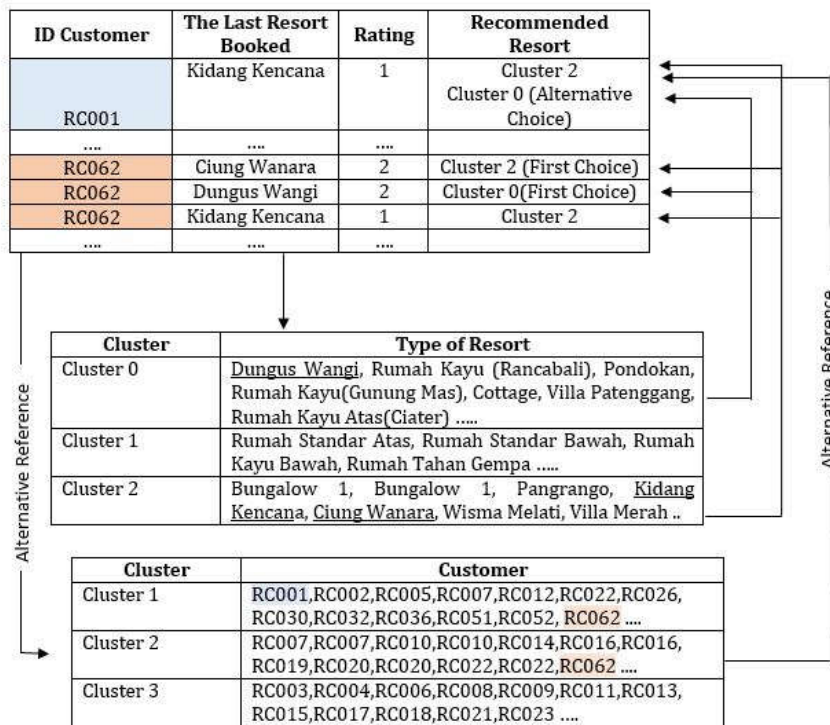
| ID Customer | The Last Resort Booked | Rating | Recommended Resort |
|---|---|---|---|
| RC001 | Kidang Kencana | 1 | Cluster 2 Cluster 0 (Alternative Choice) |
| .... | .... | .... | |
| RC062 | Ciung Wanara | 2 | Cluster 2 (First Choice) |
| RC062 | Dungus Wangi | 2 | Cluster 0(First Choice) |
| RC062 | Kidang Kencana | 1 | Cluster 2 |
| .... | .... | .... | |

| Cluster | Type of Resort |
|---|---|
| Cluster 0 | Dungus Wangi, Rumah Kayu (Rancabali), Pondokan, Rumah Kayu(Gunung Mas), Cottage, Villa Patenggang, Rumah Kayu Atas(Ciater) ..... |
| Cluster 1 | Rumah Standar Atas, Rumah Standar Bawah, Rumah Kayu Bawah, Rumah Tahan Gempa ..... |
| Cluster 2 | Bungalow 1, Bungalow 1, Pangrango, Kidang Kencana, Ciung Wanara, Wisma Melati, Villa Merah .. |

Alternative Reference

Alternative Reference

| Cluster | Customer |
|---|---|
| Cluster 1 | RC001,RC002,RC005,RC007,RC012,RC022,RC026, RC030,RC032,RC036,RC051,RC052, RC062 .... |
| Cluster 2 | RC007,RC007,RC010,RC010,RC014,RC016,RC016, RC019,RC020,RC020,RC022,RC022,RC062 .... |
| Cluster 3 | RC003,RC004,RC006,RC008,RC009,RC011,RC013, RC015,RC017,RC018,RC021,RC023 .... |